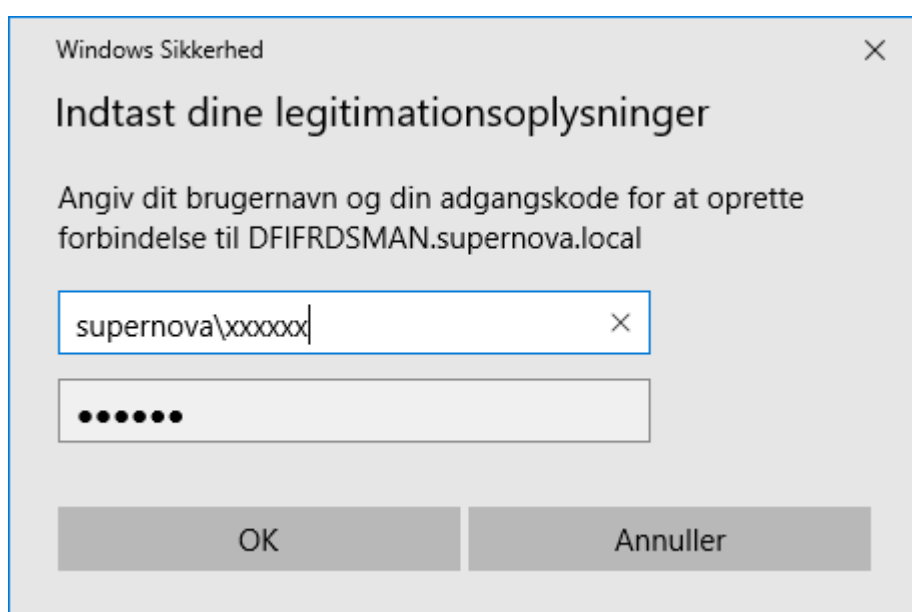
Windows Sikkerhed

×

Indtast dine legitimationsoplysninger

Angiv dit brugernavn og din adgangskode for at oprette forbindelse til DFIFRDSMAN.supernova.local

supernova\xxxxxx

×

••••••

OK

Annuller